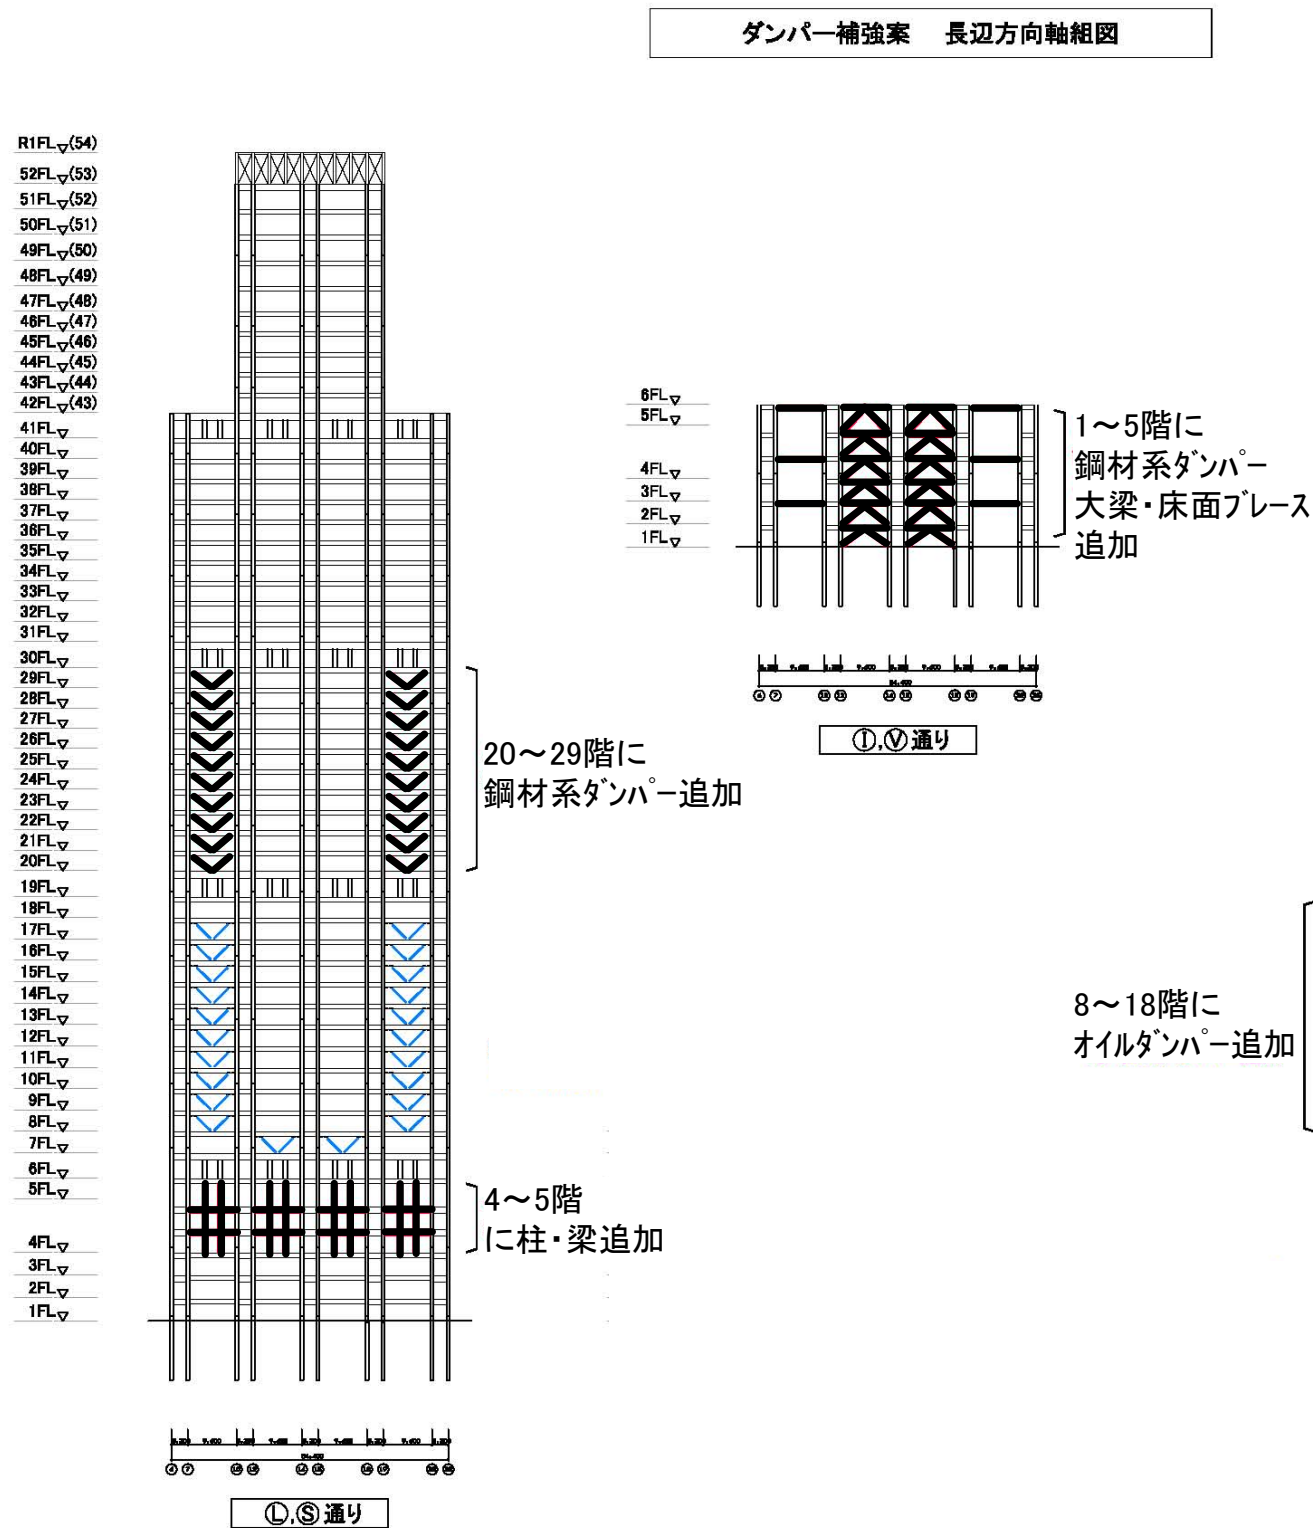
ダンパー補強案　長辺方向軸組図

R1FL(54)
52FL(53)
51FL(52)
50FL(51)
49FL(50)
48FL(49)
47FL(48)
46FL(47)
45FL(46)
44FL(45)
43FL(44)
42FL(43)
41FL
40FL
39FL
38FL
37FL
36FL
35FL
34FL
33FL
32FL
31FL
30FL
29FL
28FL
27FL
26FL
25FL
24FL
23FL
22FL
21FL
20FL
19FL
18FL
17FL
16FL
15FL
14FL
13FL
12FL
11FL
10FL
9FL
8FL
7FL
6FL
5FL
4FL
3FL
2FL
1FL

20～29階に
鋼材系ダンパー追加

4～5階
に柱・梁追加

Ⓛ,Ⓢ通り

6FL
5FL
4FL
3FL
2FL
1FL

1～5階に
鋼材系ダンパー
大梁・床面ブレース
追加

Ⓘ,Ⓥ通り

8～18階に
オイルダンパー追加